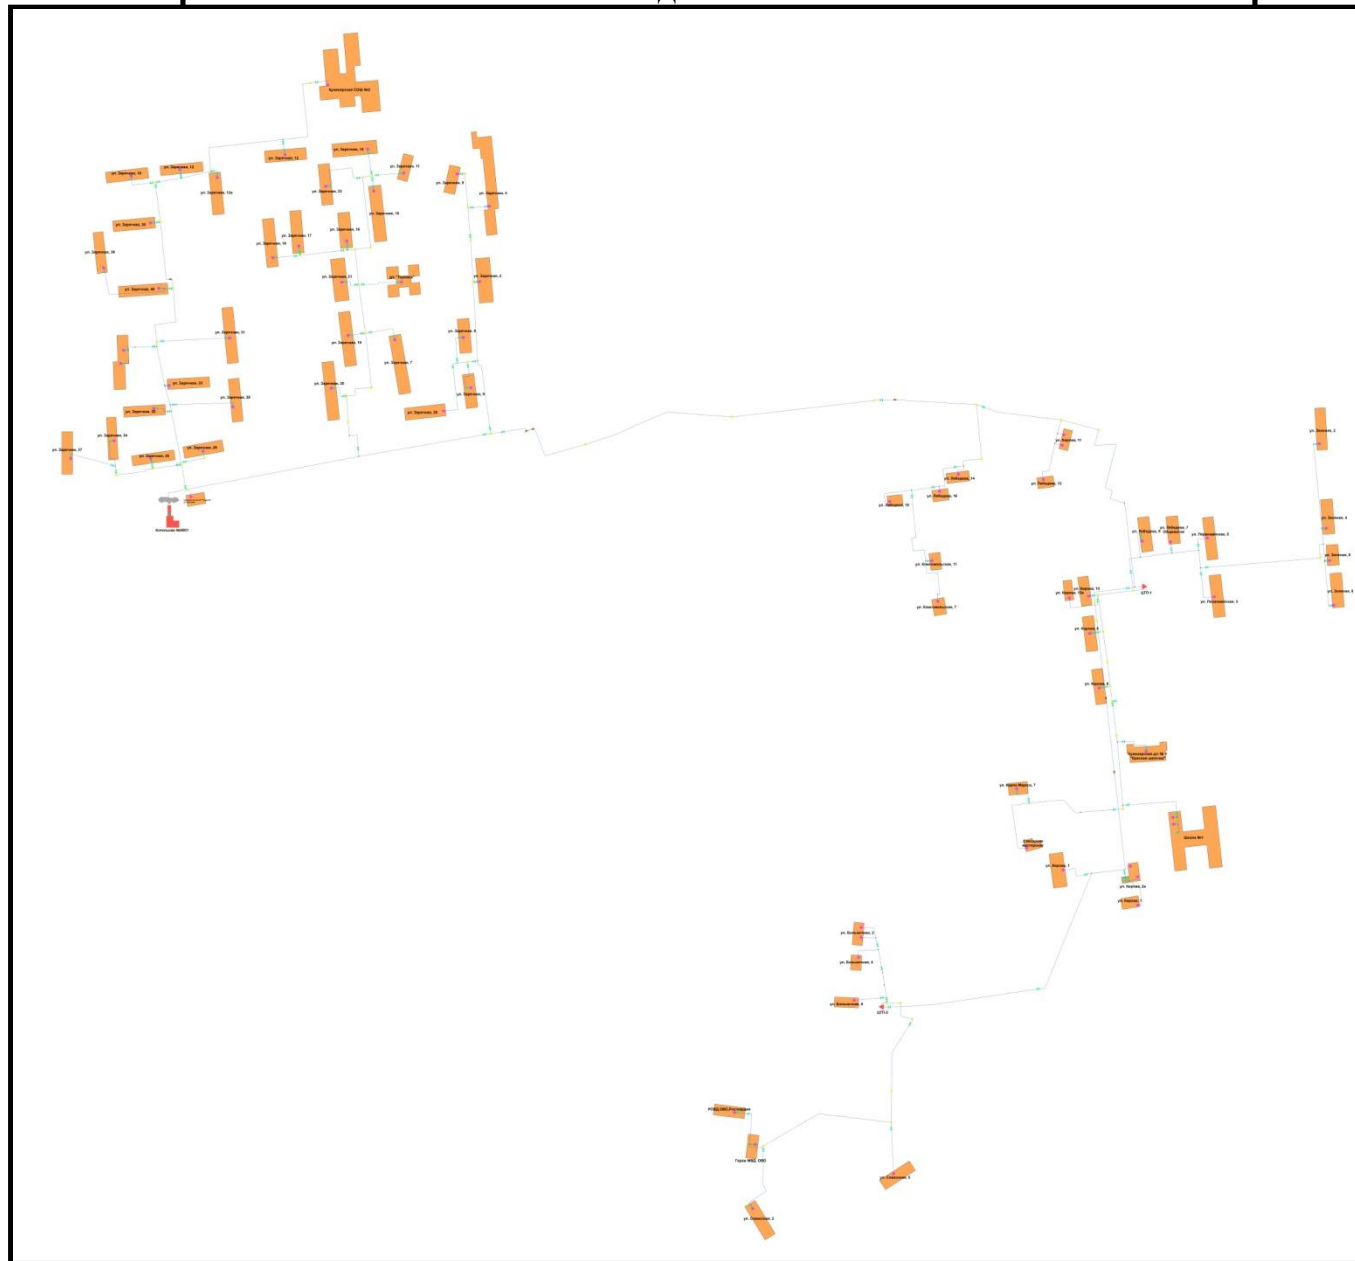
Котельная №0001

ЦТП-1

ЦТП-2

Школа №1

ул. Заречная, 12

ул. Заречная, 16

ул. Заречная, 21

ул. Заречная, 14

ул. Заречная, 7

ул. Заречная, 8

ул. Заречная, 9

ул. Заречная, 4

ул. Заречная, 2

ул. Заречная, 37

ул. Победы, 14

ул. Победы, 16

ул. Кирова, 4

ул. Кирова, 3

ул. Кирова, 2а

ул. Кирова, 1

ул. Пионерская, 3

ул. Пионерская, 5

ул. Зеленая, 2

ул. Зеленая, 4

ул. Зеленая, 6

ул. Зеленая, 8

ул. Комсомольская, 11

ул. Комсомольская, 7

ул. Вокзальная, 2

ул. Вокзальная, 4

ул. Вокзальная, 6

ул. Садовая, 2

ул. Садовая, 4

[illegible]